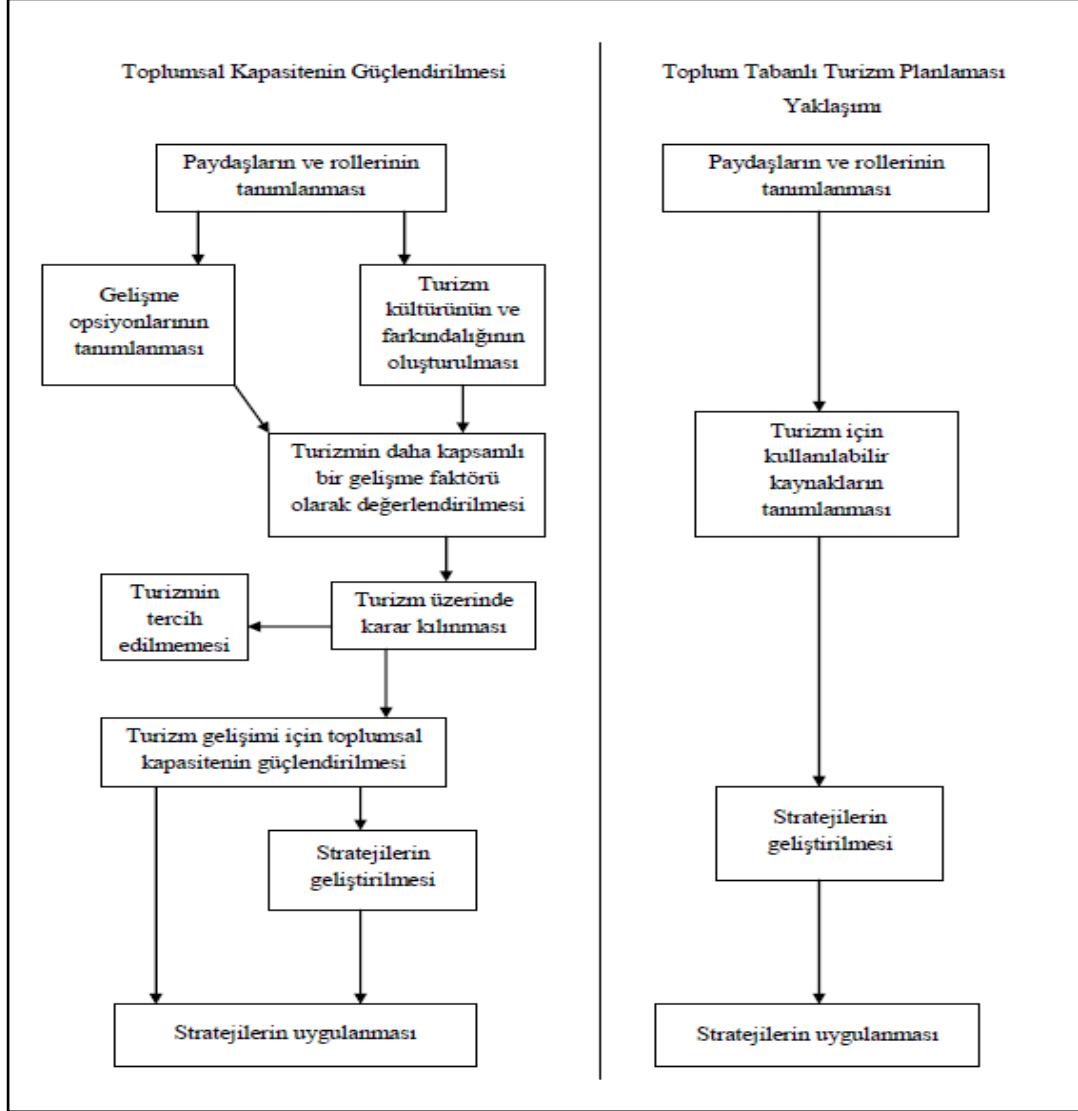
Toplumsal Kapasitenin Güçlendirilmesi

Paydaşların ve rollerinin tanımlanması

Gelişme opsiyonlarının tanımlanması

Turizm kültürünün ve farkındalığının oluşturulması

Turizmin daha kapsamlı bir gelişme faktörü olarak değerlendirilmesi

Turizmin tercih edilmemesi

Turizm üzerinde karar kılınması

Turizm gelişimi için toplumsal kapasitenin güçlendirilmesi

Stratejilerin geliştirilmesi

Stratejilerin uygulanması

Toplum Tabanlı Turizm Planlaması Yaklaşımı

Paydaşların ve rollerinin tanımlanması

Turizm için kullanılabilir kaynakların tanımlanması

Stratejilerin geliştirilmesi

Stratejilerin uygulanması